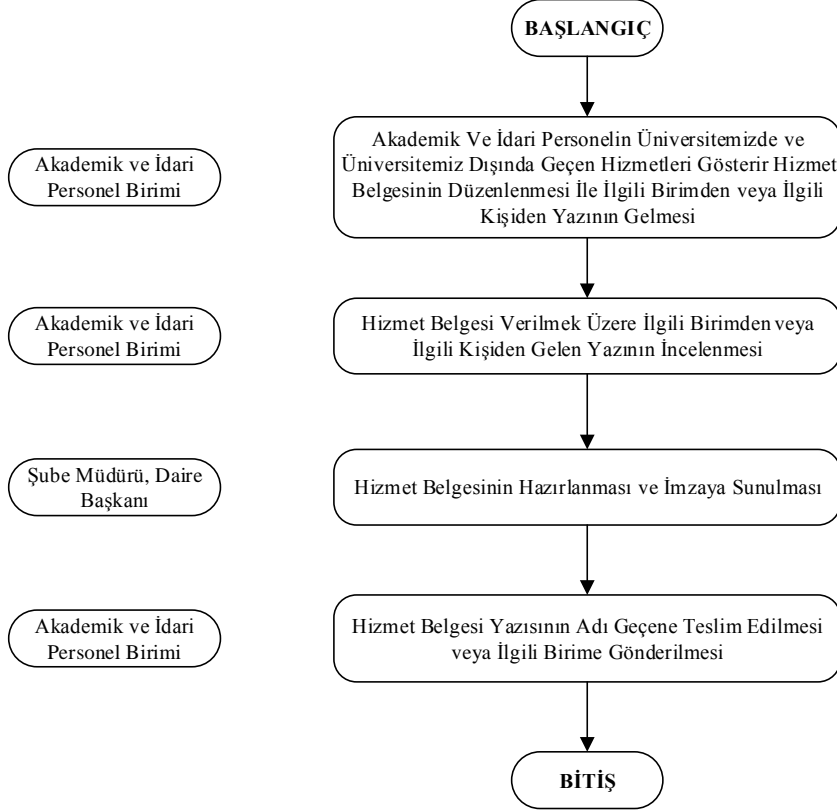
BAŞLANGIÇ

Akademik ve İdari Personel Birimi

Akademik Ve İdari Personelin Üniversitemizde ve Üniversitemiz Dışında Geçen Hizmetleri Gösterir Hizmet Belgesinin Düzenlenmesi İle İlgili Birimden veya İlgili Kişiden Yazının Gelmesi

Akademik ve İdari Personel Birimi

Hizmet Belgesi Verilmek Üzere İlgili Birimden veya İlgili Kişiden Gelen Yazının İncelenmesi

Şube Müdürü, Daire Başkanı

Hizmet Belgesinin Hazırlanması ve İmzaya Sunulması

Akademik ve İdari Personel Birimi

Hizmet Belgesi Yazısının Adı Geçene Teslim Edilmesi veya İlgili Birime Gönderilmesi

BİTİŞ